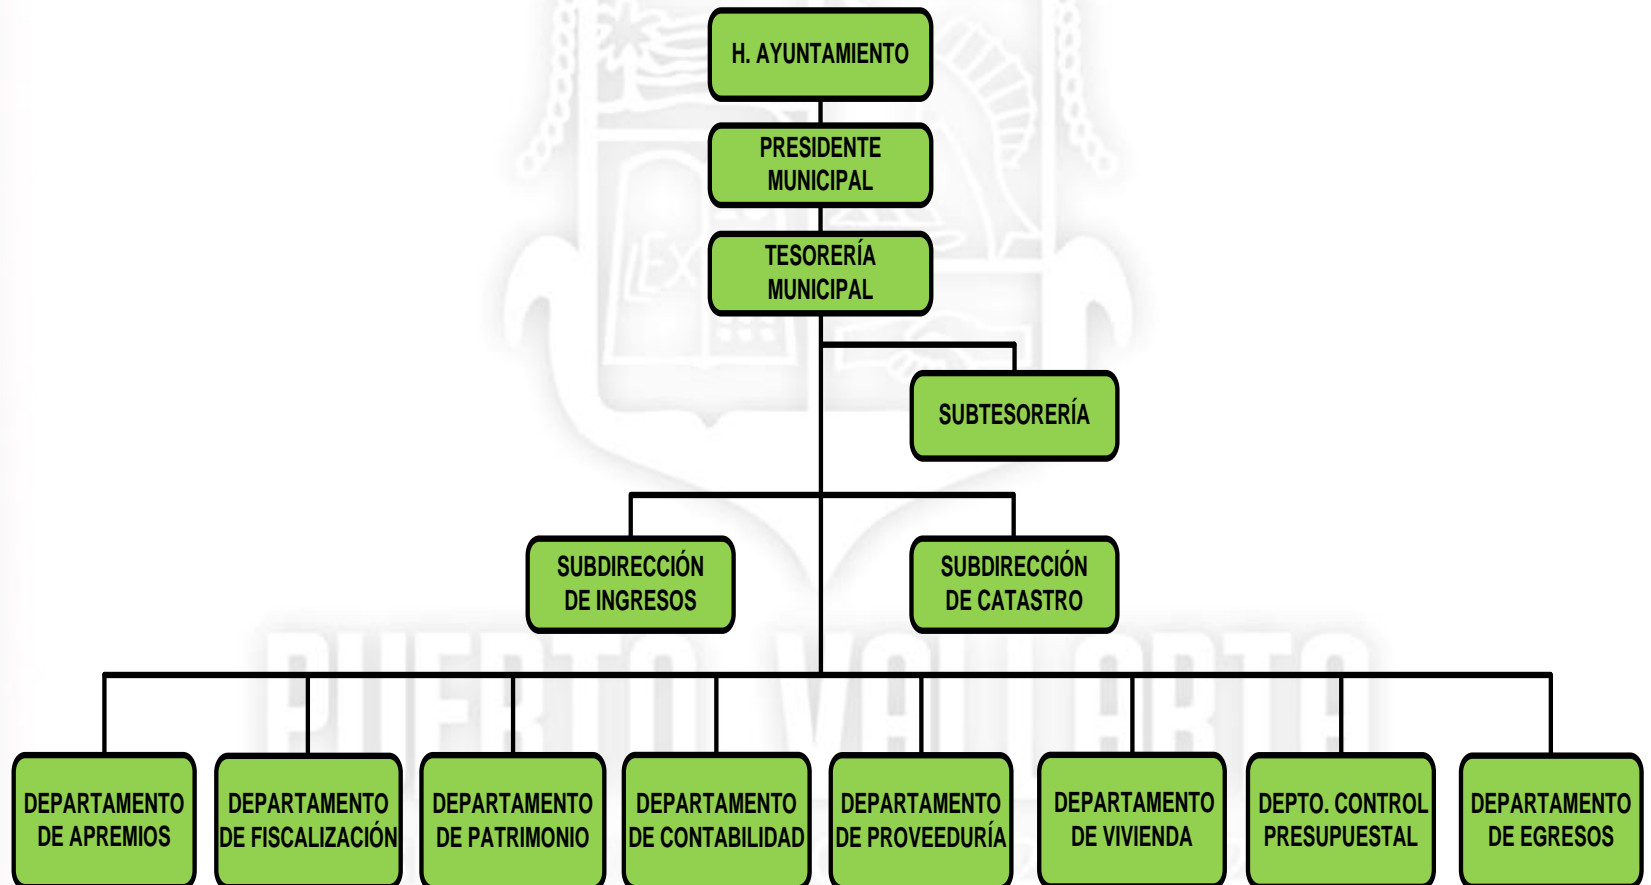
H. AYUNTAMIENTO

PRESIDENTE MUNICIPAL

TESORERÍA MUNICIPAL

SUBTESORERÍA

SUBDIRECCIÓN DE INGRESOS

SUBDIRECCIÓN DE CATASTRO

DEPARTAMENTO DE APREMIOS

DEPARTAMENTO DE FISCALIZACIÓN

DEPARTAMENTO DE PATRIMONIO

DEPARTAMENTO DE CONTABILIDAD

DEPARTAMENTO DE PROVEEDURÍA

DEPARTAMENTO DE VIVIENDA

DEPTO. CONTROL PRESUPUESTAL

DEPARTAMENTO DE EGRESOS

LEX

PUERTO VALLARTA